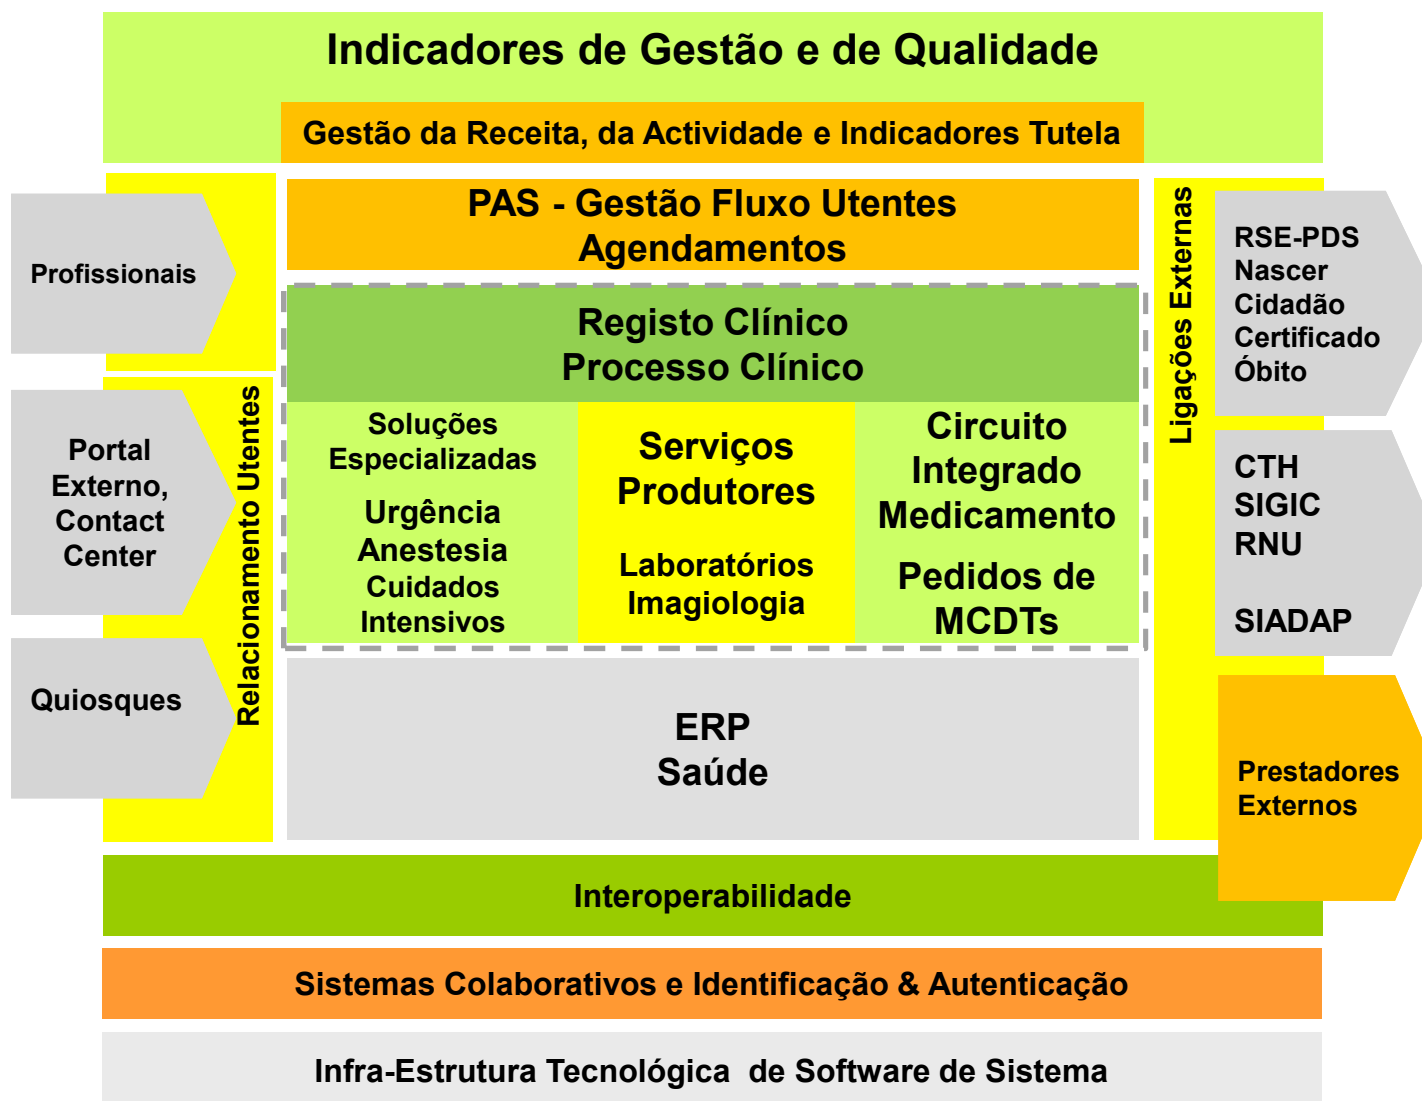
Indicadores de Gestão e de Qualidade

Gestão da Receita, da Actividade e Indicadores Tutela

Profissionais

Portal Externo, Contact Center

Quiosques

Relacionamento Utentes

PAS - Gestão Fluxo Utentes
Agendamentos

Registo Clínico
Processo Clínico

Soluções Especializadas

Urgência
Anestesia
Cuidados Intensivos

Serviços Produtores

Laboratórios
Imagiologia

Circuito Integrado Medicamento

Pedidos de MCDTs

ERP
Saúde

Ligações Externas

RSE-PDS
Nascer
Cidadão
Certificado
Óbito

CTH
SIGIC
RNU

SIADAP

Prestadores Externos

Interoperabilidade

Sistemas Colaborativos e Identificação & Autenticação

Infra-Estrutura Tecnológica de Software de Sistema